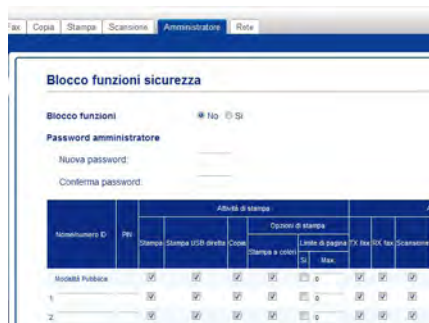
Fax | Copia | Stampa | Scansione | Amministratore | Rete

Blocco funzioni sicurezza

Blocco funzioni ◉ No ○ Sì

Password amministratore

Nuova password:

Conferma password:

| Nome/numero ID | PIN | Attività di stampa | | | | | | | | | |
|---|---|---|---|---|---|---|---|---|---|---|---|
| | | Stampa | Stampa USB diretta | Copia | Opzioni di stampa | | | TX fax | RX fax | Scansione |
| | | | | | Stampa a colori | Limite di pagina | | | | |
| | | | | | | Sì | Max. | | | |
| Modalità Pubblica | | ☑ | ☑ | ☑ | ☑ | ☐ | 0 | ☑ | ☑ | ☑ |
| 1 | | ☑ | ☑ | ☑ | ☑ | ☐ | 0 | ☑ | ☑ | ☑ |
| 2 | | ☑ | ☑ | ☑ | ☑ | ☐ | 0 | ☑ | ☑ | ☑ |